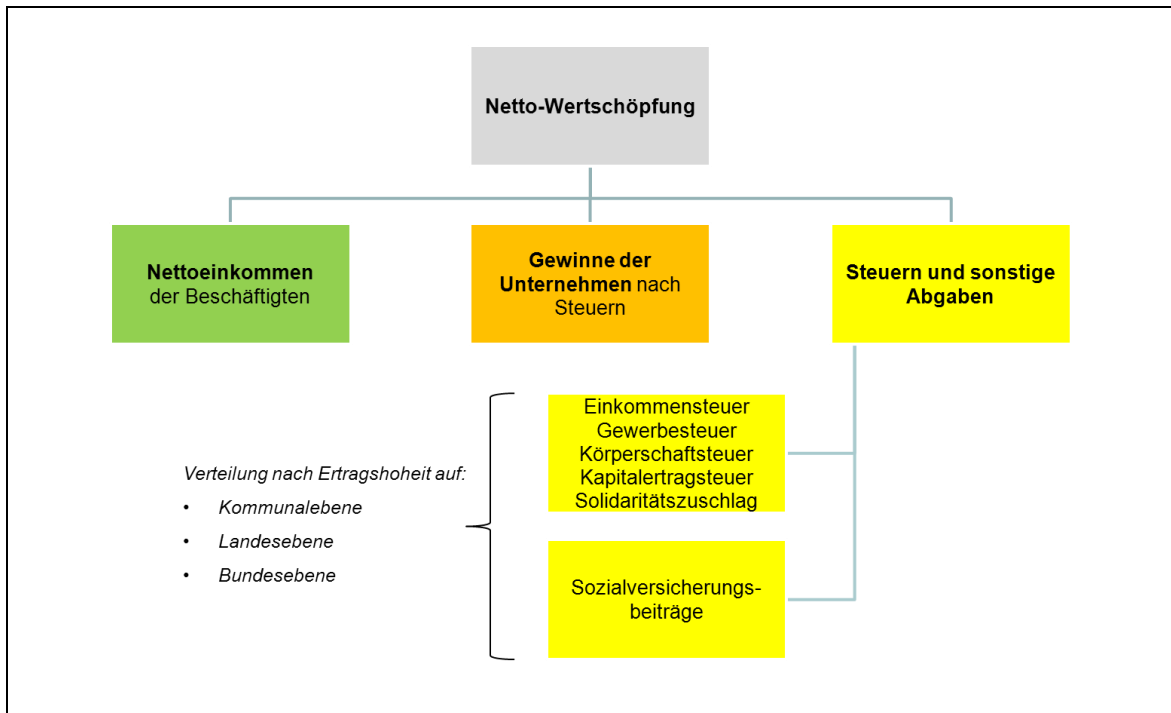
Netto-Wertschöpfung

Nettoeinkommen der Beschäftigten

Gewinne der Unternehmen nach Steuern

Steuern und sonstige Abgaben

Verteilung nach Ertragshoheit auf:
• Kommunalebene
• Landesebene
• Bundesebene

Einkommensteuer
Gewerbesteuer
Körperschaftsteuer
Kapitalertragsteuer
Solidaritätszuschlag

Sozialversicherungsbeiträge